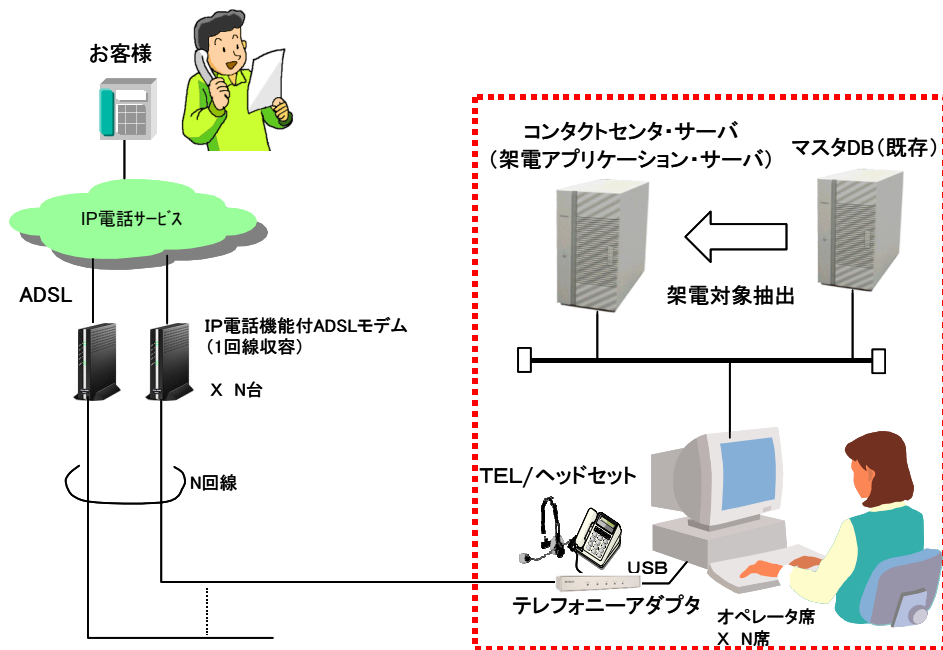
お客様

IP電話サービス

ADSL

IP電話機能付ADSLモデム
(1回線収容)

X N台

N回線

コンタクトセンタ・サーバ
(架電アプリケーション・サーバ)

マスタDB(既存)

架電対象抽出

TEL/ヘッドセット

USB

テレフォニーアダプタ

オペレータ席
X N席